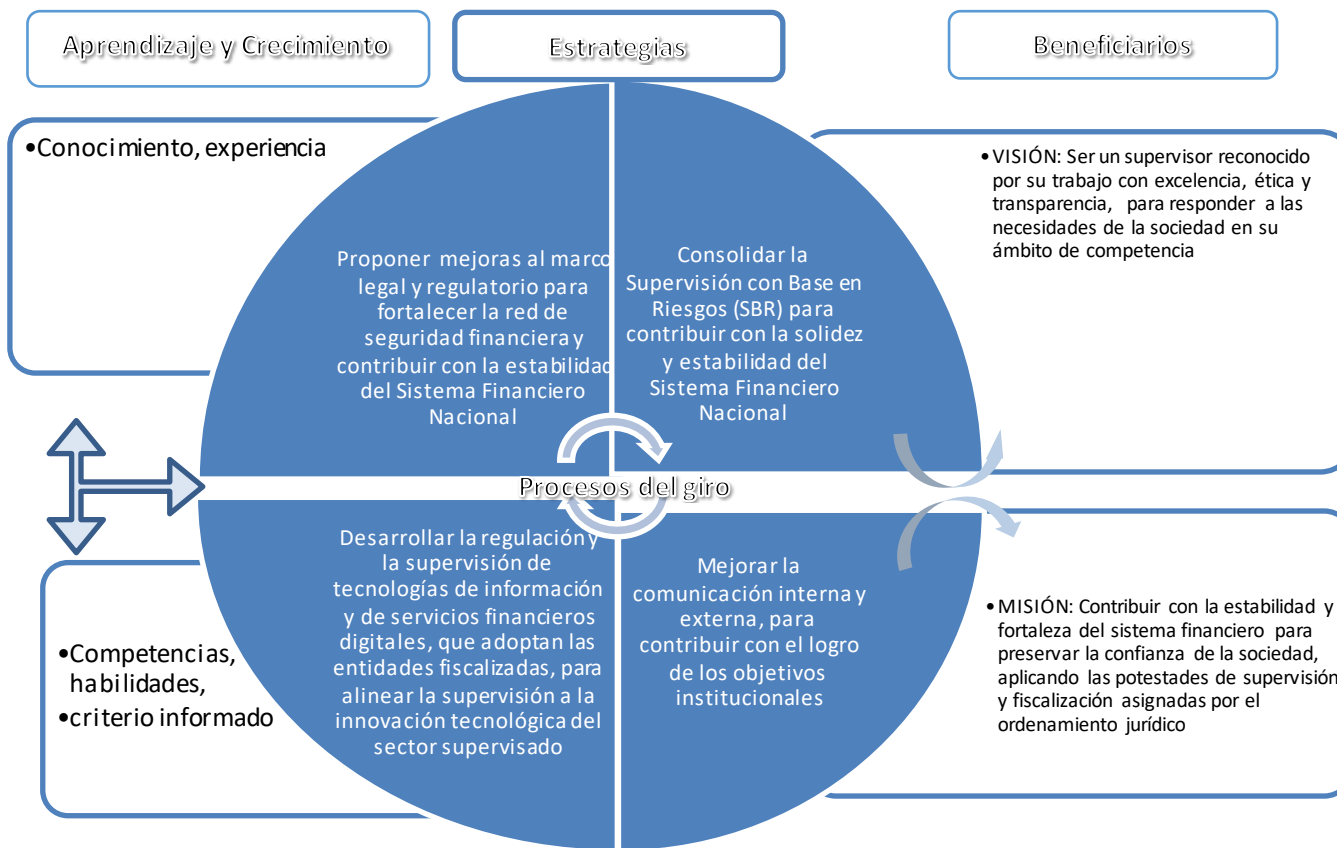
Aprendizaje y Crecimiento

Estrategias

Beneficiarios

•Conocimiento, experiencia

Proponer mejoras al marco legal y regulatorio para fortalecer la red de seguridad financiera y contribuir con la estabilidad del Sistema Financiero Nacional

Consolidar la Supervisión con Base en Riesgos (SBR) para contribuir con la solidez y estabilidad del Sistema Financiero Nacional

•VISIÓN: Ser un supervisor reconocido por su trabajo con excelencia, ética y transparencia, para responder a las necesidades de la sociedad en su ámbito de competencia

Procesos del giro

Desarrollar la regulación y la supervisión de tecnologías de información y de servicios financieros digitales, que adoptan las entidades fiscalizadas, para alinear la supervisión a la innovación tecnológica del sector supervisado

Mejorar la comunicación interna y externa, para contribuir con el logro de los objetivos institucionales

•Competencias, habilidades,
•criterio informado

•MISIÓN: Contribuir con la estabilidad y fortaleza del sistema financiero para preservar la confianza de la sociedad, aplicando las potestades de supervisión y fiscalización asignadas por el ordenamiento jurídico